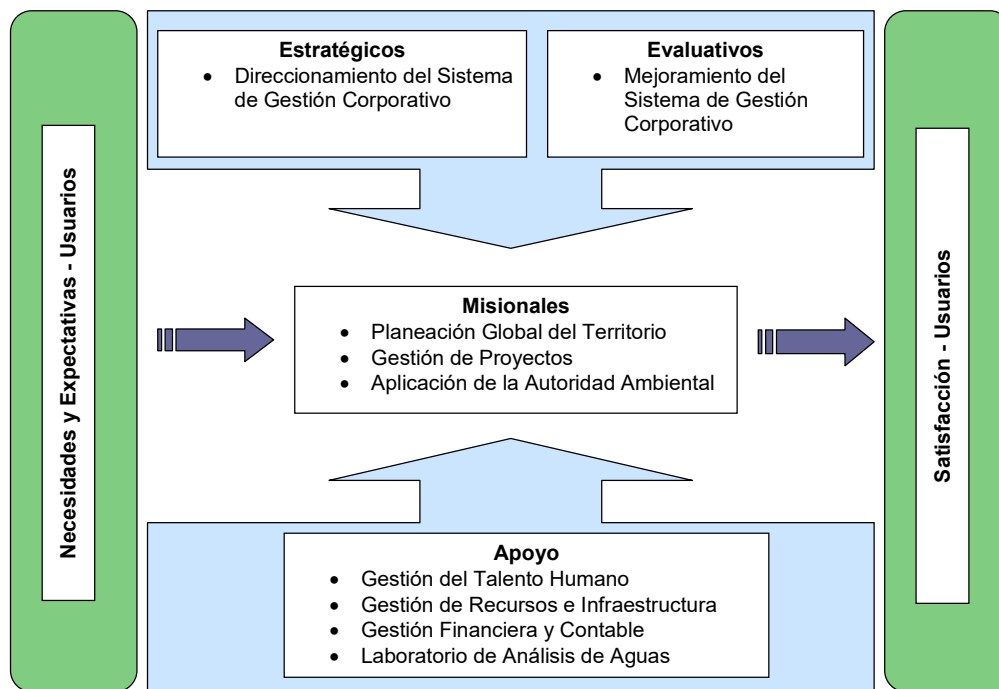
Necesidades y Expectativas - Usuarios

Estratégicos
- Direccionamiento del Sistema de Gestión Corporativo

Evaluativos
- Mejoramiento del Sistema de Gestión Corporativo

Misionales
- Planeación Global del Territorio
- Gestión de Proyectos
- Aplicación de la Autoridad Ambiental

Apoyo
- Gestión del Talento Humano
- Gestión de Recursos e Infraestructura
- Gestión Financiera y Contable
- Laboratorio de Análisis de Aguas

Satisfacción - Usuarios